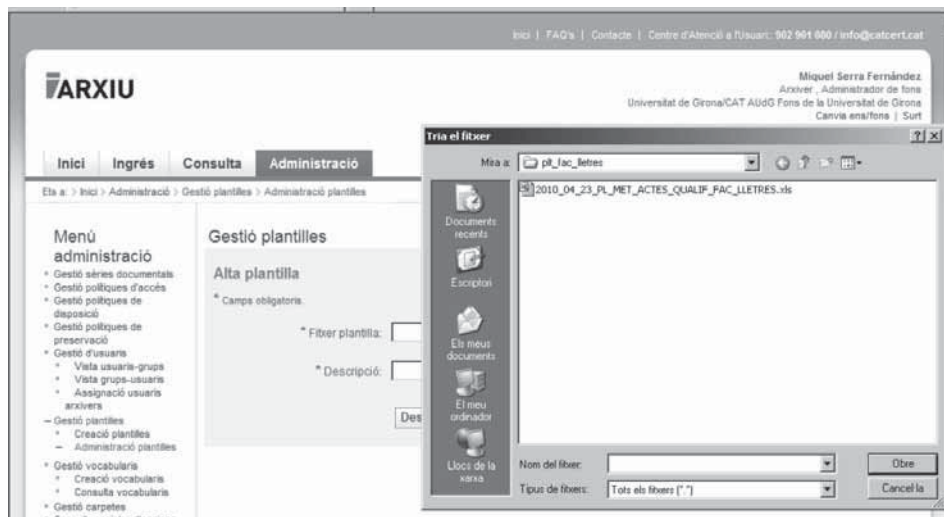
Inici | FAQ's | Contacte | Centre d'Atenció a l'Usuari: 902 901 080 / info@catcert.cat

ARXIU

Miquel Serra Fernández
Arxiver , Administrador de fons
Universitat de Girona/CAT AUdG Fons de la Universitat de Girona
Canvia ens/fons | Surt

Inici | Ingrés | Consulta | Administració

Ets a: > Inici > Administració > Gestió plantilles > Administració plantilles

Menú administració
* Gestió sèries documentals
* Gestió polítiques d'accés
* Gestió polítiques de disposició
* Gestió polítiques de preservació
* Gestió d'usuaris
* Vista usuaris-grups
* Vista grups-usuaris
* Assignació usuaris arxivers
– Gestió plantilles
* Creació plantilles
– Administració plantilles
* Gestió vocabularis
* Creació vocabularis
* Consulta vocabularis
* Gestió carpetes

Gestió plantilles

Alta plantilla

* Camps obligatoris

* Fitxer plantilla:

* Descripció:

Des

Tria el fitxer

Mira a: plt_fac_lletres

2010_04_23_PL_MET_ACTES_QUALIF_FAC_LLETRES.xls

Documents recents
Escriptori
Els meus documents
El meu ordinador
Llocs de la xarxa

Nom del fitxer:
Tipus de fitxers: Tots els fitxers (*.*)

Obre
Cancel·la